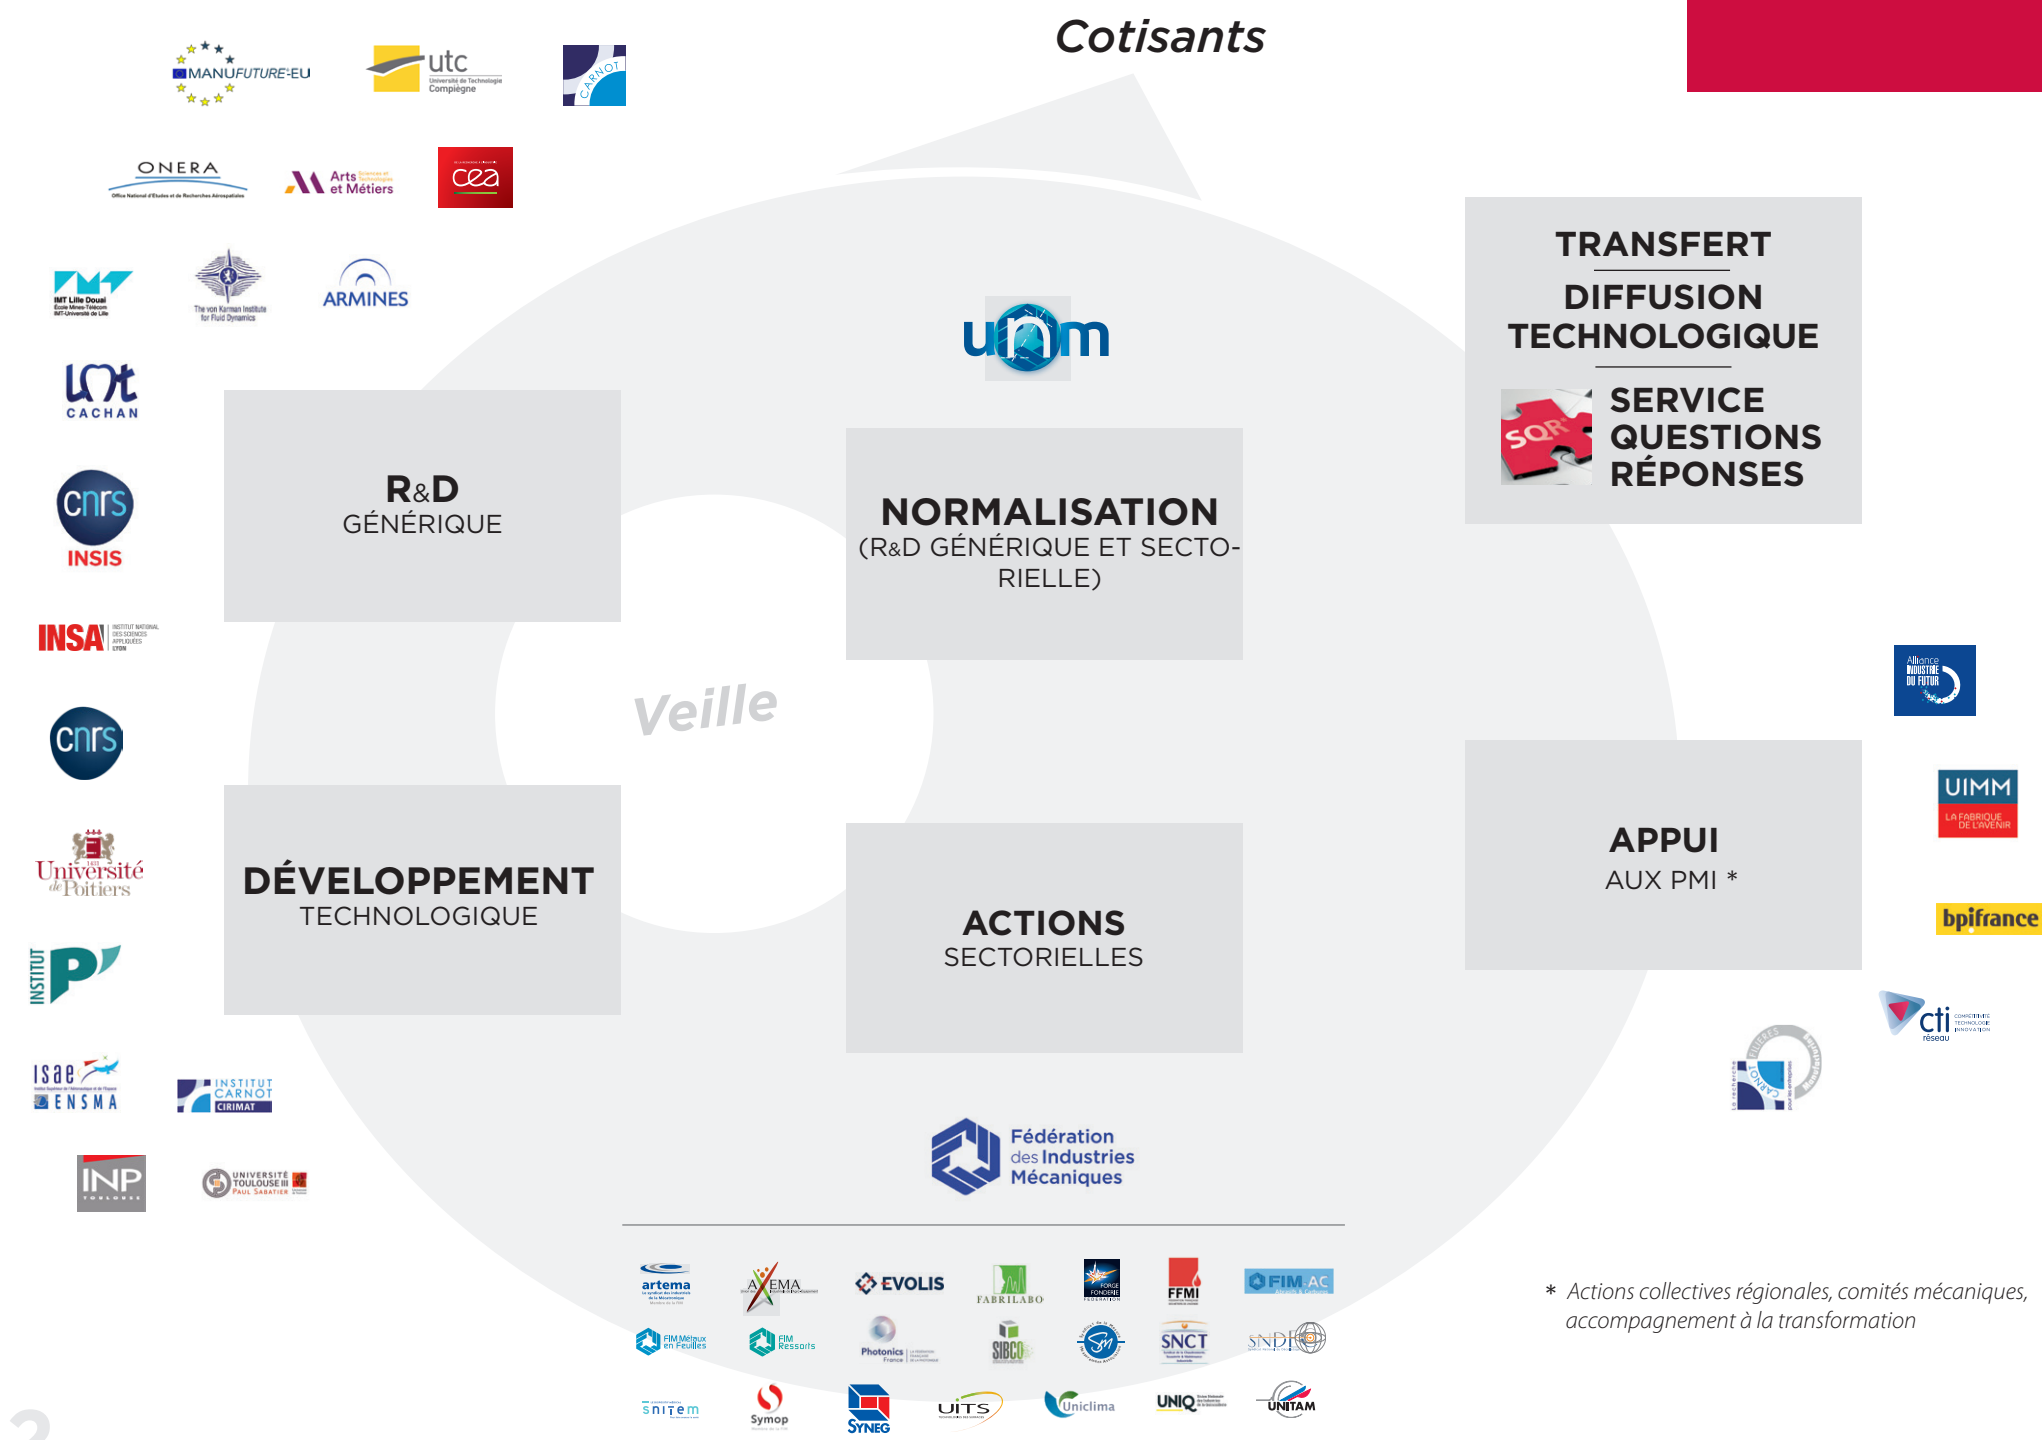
Cotisants

MANUFUTURE·EU

utc Université de Technologie Compiègne

CARNOT

ONERA

Arts et Métiers

cea

IMT Lille Douai

The von Karman Institute for Fluid Dynamics

ARMINES

CACHAN

cnrs INSIS

INSA LYON

cnrs

Université de Poitiers

INSTITUT P'

Isae ENSMA

INSTITUT CARNOT CIRIMAT

INP TOULOUSE

UNIVERSITÉ TOULOUSE III PAUL SABATIER

unm

R&D
GÉNÉRIQUE

NORMALISATION
(R&D GÉNÉRIQUE ET SECTORIELLE)

Veille

DÉVELOPPEMENT
TECHNOLOGIQUE

ACTIONS
SECTORIELLES

TRANSFERT

DIFFUSION
TECHNOLOGIQUE

SQR

SERVICE
QUESTIONS
RÉPONSES

APPUI
AUX PMI *

Alliance Industrie du Futur

UIMM LA FABRIQUE DE L'AVENIR

bpifrance

cti réseau

CARNOT

Fédération des Industries Mécaniques

artema

AXEMA

EVOLIS

FABRILABO

FFMI

FIM AC

FIM Métaux en Feuilles

FIM Ressorts

Photonics France

SIBCO

SNCT

SNDEC

snitem

Symop

SYNEG

UITS

Uniclima

UNIQ

UNITAM

* Actions collectives régionales, comités mécaniques, accompagnement à la transformation